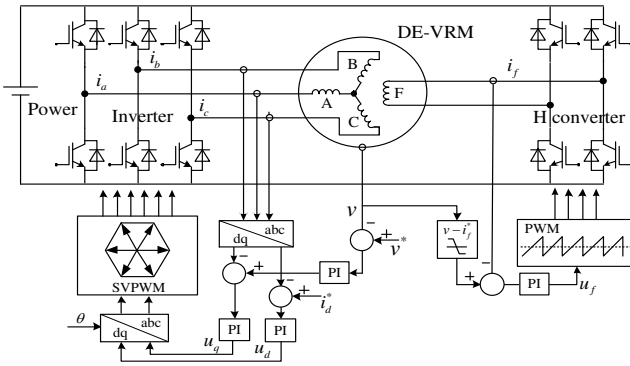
DE-VRM

$i_a$

$i_b$

$i_c$

$i_f$

B

A

C

F

Power

Inverter

H converter

SVPWM

dq

abc

$v$

$-$

$+$

$v^*$

PI

$-$

$+$

$-$

$+$

$i_d^*$

$v-i_f^*$

$+$

$-$

PI

PWM

$u_f$

$\theta$

dq

abc

PI

PI

$u_q$

$u_d$